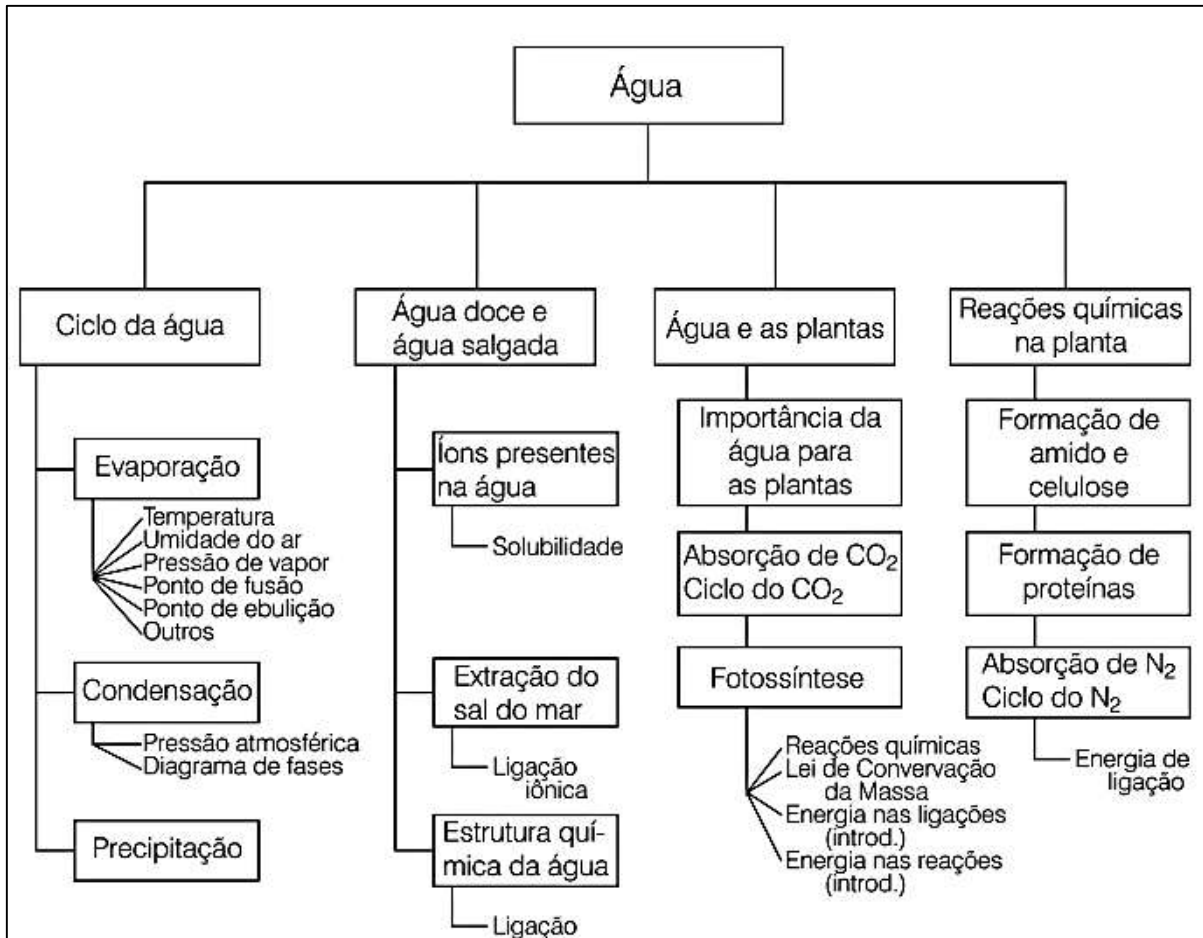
Água

Ciclo da água

Evaporação
Temperatura
Umidade do ar
Pressão de vapor
Ponto de fusão
Ponto de ebulição
Outros

Condensação
Pressão atmosférica
Diagrama de fases

Precipitação

Água doce e água salgada

Íons presentes na água
Solubilidade

Extração do sal do mar
Ligação iônica

Estrutura química da água
Ligação

Água e as plantas

Importância da água para as plantas

Absorção de $CO_2$
Ciclo do $CO_2$

Fotossíntese
Reações químicas
Lei de Convervação da Massa
Energia nas ligações (introd.)
Energia nas reações (introd.)

Reações químicas na planta

Formação de amido e celulose

Formação de proteínas

Absorção de $N_2$
Ciclo do $N_2$
Energia de ligação